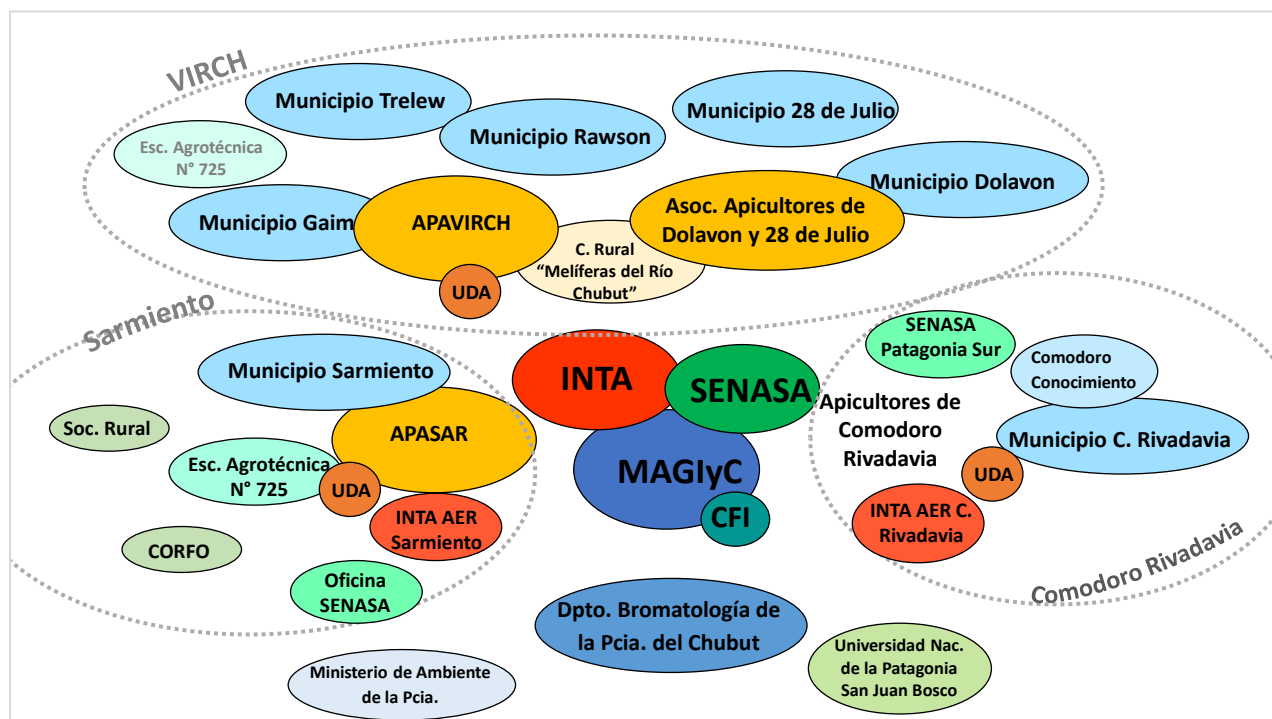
VIRCH

Municipio Trelew

Municipio Rawson

Municipio 28 de Julio

Esc. Agrotécnica N° 725

Municipio Dolavon

Municipio Gaim

APAVIRCH

Asoc. Apicultores de Dolavon y 28 de Julio

C. Rural "Melíferas del Río Chubut"

UDA

Sarmiento

SENASA Patagonia Sur

Comodoro Conocimiento

Municipio Sarmiento

INTA

SENASA

Apicultores de Comodoro Rivadavia

Municipio C. Rivadavia

Soc. Rural

APASAR

Esc. Agrotécnica N° 725

UDA

MAGIyC

UDA

INTA AER Sarmiento

CFI

INTA AER C. Rivadavia

CORFO

Oficina SENASA

Comodoro Rivadavia

Dpto. Bromatología de la Pcia. del Chubut

Universidad Nac. de la Patagonia San Juan Bosco

Ministerio de Ambiente de la Pcia.